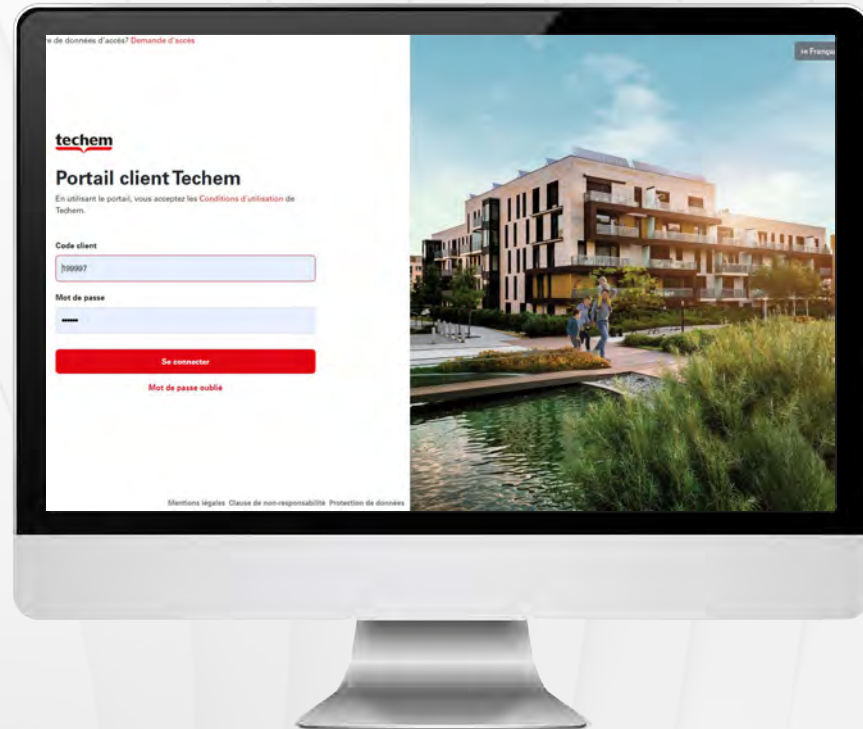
e de données d'accès? Demande d'accès

Français

techem

Portail client Techem

En utilisant le portail, vous acceptez les Conditions d'utilisation de Techem.

Code client

199997

Mot de passe

•••••

Se connecter

Mot de passe oublié

Mentions légales Clause de non-responsabilité Protection de données